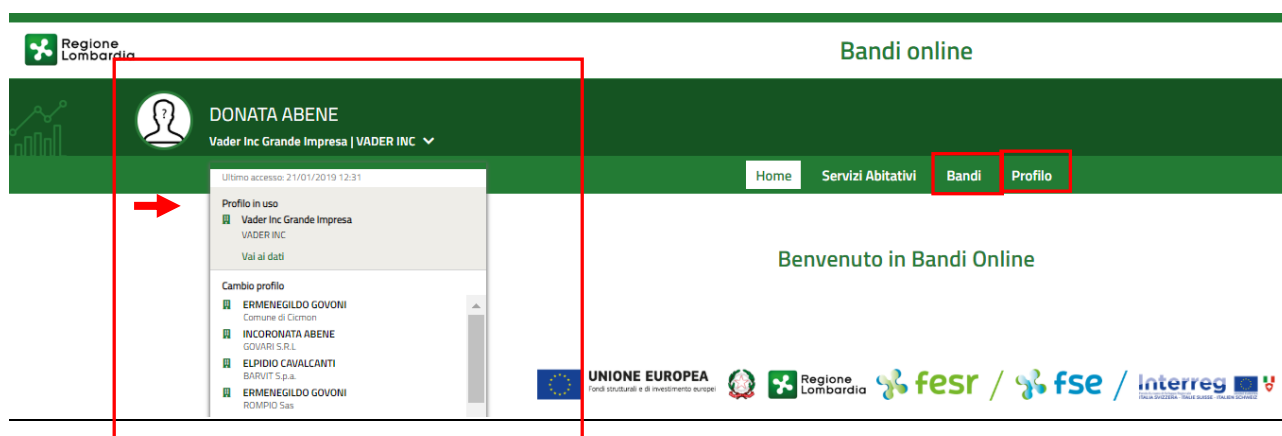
Regione Lombardia

Bandi online

DONATA ABENE

Vader Inc Grande Impresa | VADER INC

Ultimo accesso: 21/01/2019 12:31

Profilo in uso

Vader Inc Grande Impresa

VADER INC

Vai ai dati

Cambio profilo

ERMENEGILDO GOVONI

Comune di Cicmon

INCORONATA ABENE

GOVARI S.R.L

ELPIDIO CAVALCANTI

BARVIT S.p.a.

ERMENEGILDO GOVONI

ROMPIO Sas

Home

Servizi Abitativi

Bandi

Profilo

Benvenuto in Bandi Online

UNIONE EUROPEA

Fondi strutturali e di investimento europei

Regione Lombardia

fesr / fse / Interreg

ITALIA-SVIZZERA · ITALIE-SUISSE · ITALIEN-SCHWEIZ